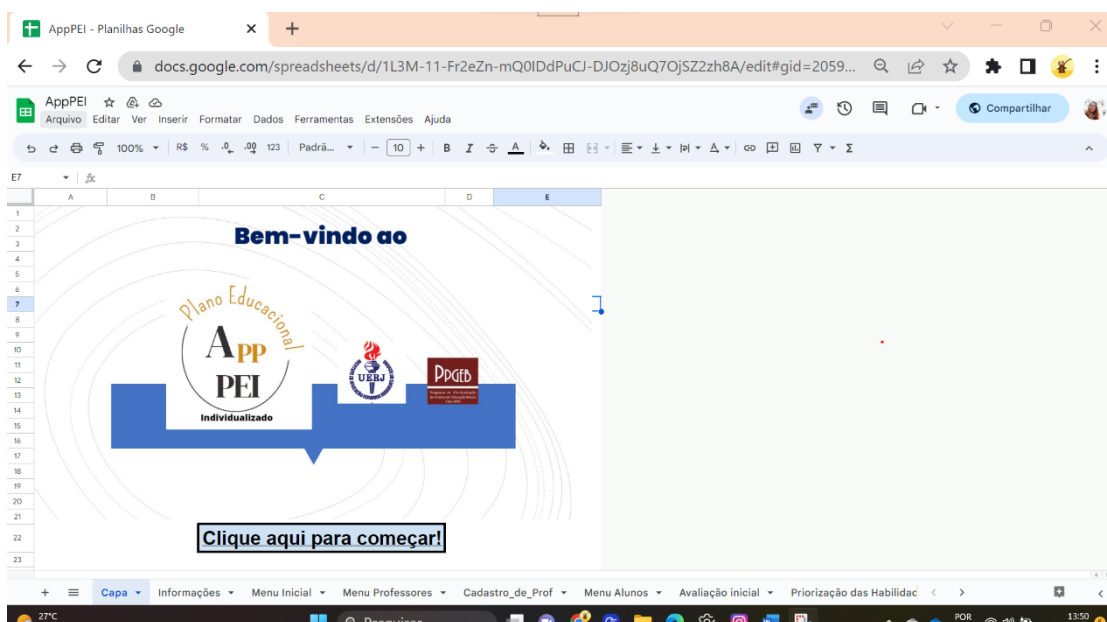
AppPEI - Planilhas Google

docs.google.com/spreadsheets/d/1L3M-11-Fr2eZn-mQ0IDdPuCJ-DJOzj8uQ7OjSZ2zh8A/edit#gid=2059...

AppPEI
Arquivo Editar Ver Inserir Formatar Dados Ferramentas Extensões Ajuda

Compartilhar

100% R$ % .0 .00 123 Padrã... 10 B I A

E7 fx

A B C D E

Bem-vindo ao

Plano Educacional
APP
PEI
Individualizado

UERJ

PPGEB

Clique aqui para começar!

Capa Informações Menu Inicial Menu Professores Cadastro_de_Prof Menu Alunos Avaliação inicial Priorização das Habilidad

27°C POR 13:50